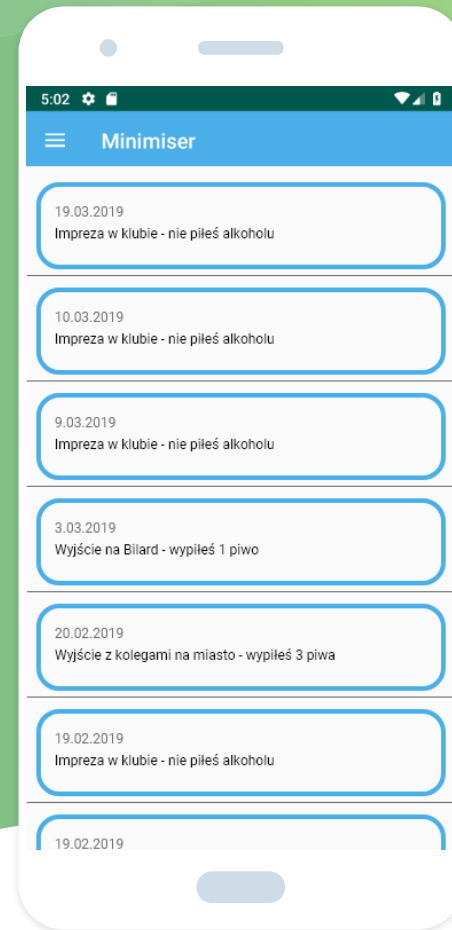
5:02

Minimiser

19.03.2019
Impreza w klubie - nie piłeś alkoholu

10.03.2019
Impreza w klubie - nie piłeś alkoholu

9.03.2019
Impreza w klubie - nie piłeś alkoholu

3.03.2019
Wyjście na Bilard - wypiłeś 1 piwo

20.02.2019
Wyjście z kolegami na miasto - wypiłeś 3 piwa

19.02.2019
Impreza w klubie - nie piłeś alkoholu

19.02.2019